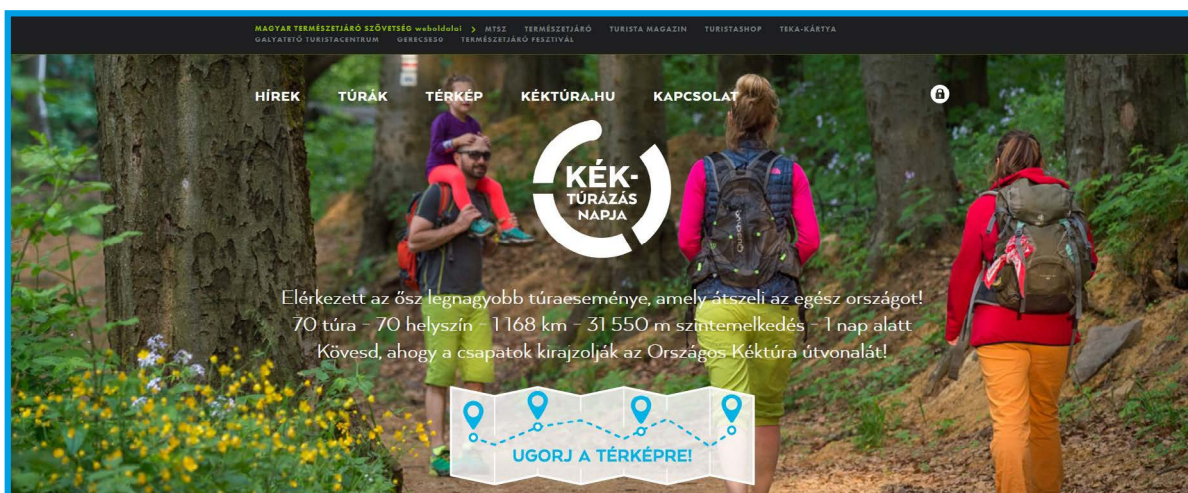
MAGYAR TERMÉSZETJÁRÓ SZÖVETSÉG weboldalai > MTSZ TERMÉSZETJÁRÓ TURISTA MAGAZIN TURISTASHOP TEKA-KÁRTYA GALYATETŐ TURISTACENTRUM GERECSE50 TERMÉSZETJÁRÓ FESZTIVÁL

HÍREK TÚRÁK TÉRKÉP KÉKTÚRA.HU KAPCSOLAT

KÉK-TÚRÁZÁS NAPJA

Elérkezett az ősz legnagyobb túraeseménye, amely átszeli az egész országot!
70 túra - 70 helyszín - 1 168 km - 31 550 m szintemelkedés - 1 nap alatt
Kövesd, ahogy a csapatok kirajzolják az Országos Kéktúra útvonalát!

UGORJ A TÉRKÉPRE!